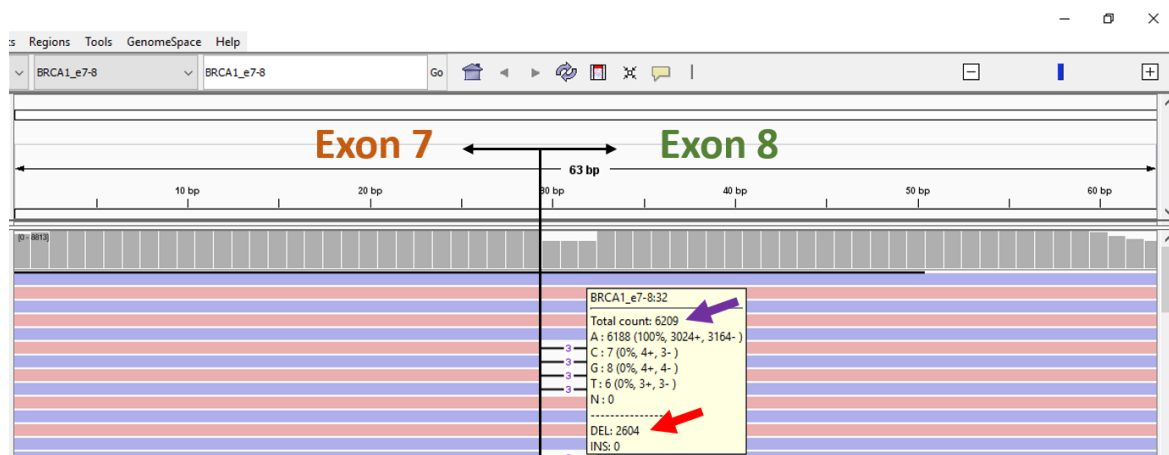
s Regions Tools GenomeSpace Help

BRCA1_e7-8 BRCA1_e7-8 Go

Exon 7 Exon 8

63 bp

10 bp 20 bp 30 bp 40 bp 50 bp 60 bp

[0 - 8813]

3
3
3
3

BRCA1_e7-8:32

Total count: 6209
A : 6188 (100%, 3024+, 3164- )
C : 7 (0%, 4+, 3- )
G : 8 (0%, 4+, 4- )
T : 6 (0%, 3+, 3- )
N : 0
---------------
DEL: 2604
INS: 0